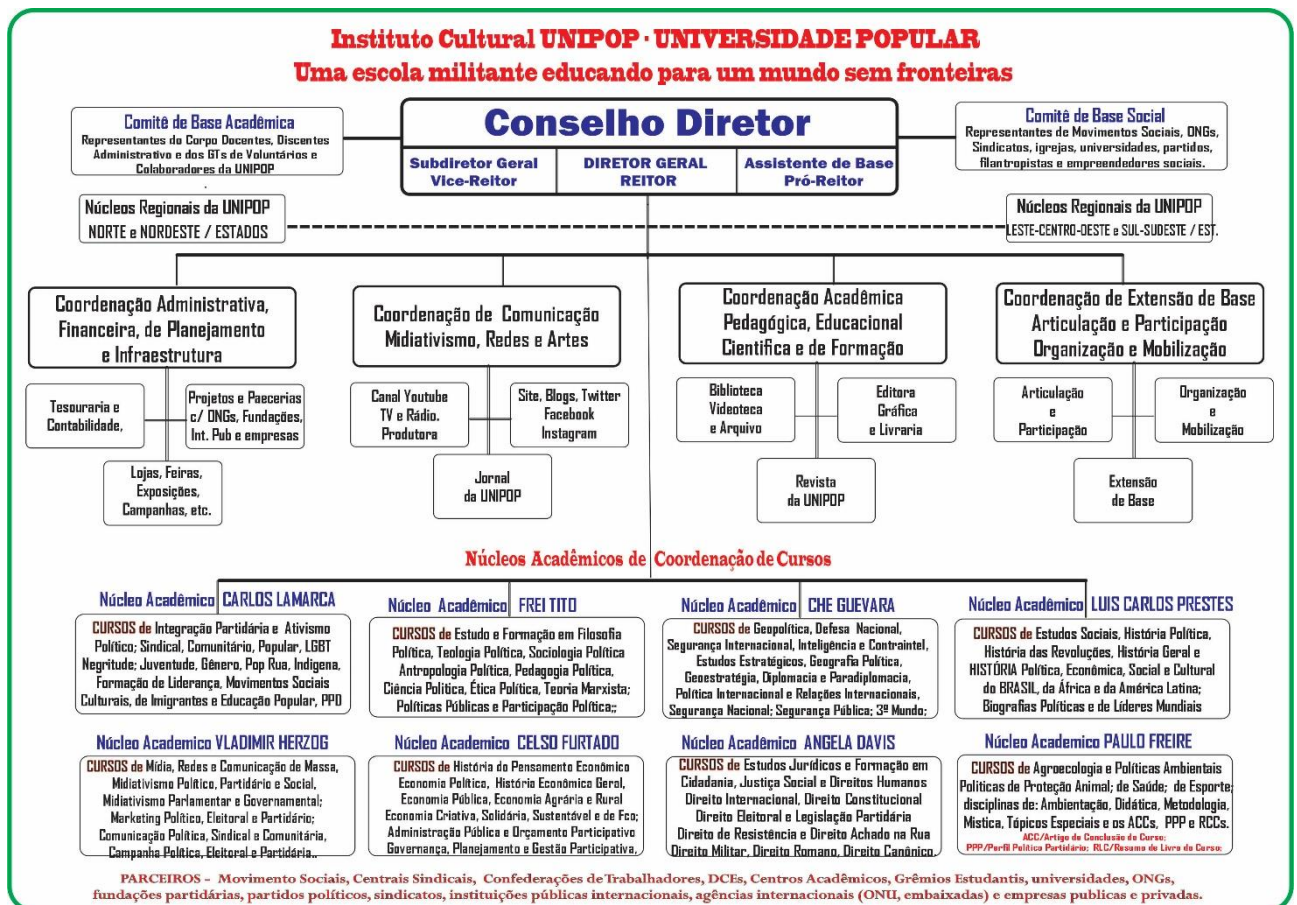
Instituto Cultural UNIPOP · UNIVERSIDADE POPULAR
Uma escola militante educando para um mundo sem fronteiras

Comitê de Base Acadêmica
Representantes do Corpo Docentes, Discentes Administrativo e dos GTs de Voluntários e Colaboradores da UNIPOP

Conselho Diretor
Subdiretor Geral Vice-Reitor
DIRETOR GERAL REITOR
Assistente de Base Pró-Reitor

Comitê de Base Social
Representantes de Movimentos Sociais, ONGs, Sindicatos, igrejas, universidades, partidos, filantropistas e empreendedores sociais.

Núcleos Regionais da UNIPOP
NORTE e NORDESTE / ESTADOS

Núcleos Regionais da UNIPOP
LESTE-CENTRO-OESTE e SUL-SUDESTE / EST.

Coordenação Administrativa, Financeira, de Planejamento e Infraestrutura
Tesouraria e Contabilidade,
Projetos e Paecerias c/ ONGs, Fundações, Int. Pub e empresas
Lojas, Feiras, Exposições, Campanhas, etc.

Coordenação de Comunicação Midiativismo, Redes e Artes
Canal Youtube TV e Rádio. Produtora
Site, Blogs, Twitter Facebook Instagram
Jornal da UNIPOP

Coordenação Acadêmica Pedagógica, Educacional Cientifica e de Formação
Biblioteca Videoteca e Arquivo
Editora Gráfica e Livraria
Revista da UNIPOP

Coordenação de Extensão de Base Articulação e Participação Organização e Mobilização
Articulação e Participação
Organização e Mobilização
Extensão de Base

Núcleos Acadêmicos de Coordenação de Cursos

Núcleo Acadêmico CARLOS LAMARCA
CURSOS de Integração Partidária e Ativismo Político; Sindical, Comunitário, Popular, LGBT Negritude; Juventude, Gênero, Pop Rua, Indigena, Formação de Liderança, Movimentos Sociais Culturais, de Imigrantes e Educação Popular, PPD

Núcleo Acadêmico FREI TITO
CURSOS de Estudo e Formação em Filosofia Política, Teologia Política, Sociologia Política Antropologia Política, Pedagogia Política, Ciência Politica, Ética Política, Teoria Marxista; Políticas Públicas e Participação Política;;

Núcleo Acadêmico CHE GUEVARA
CURSOS de Geopolítica, Defesa Nacional, Segurança Internacional, Inteligência e Contraintel, Estudos Estratégicos, Geografia Política, Geoestratégia, Diplomacia e Paradiplomacia, Política Internacional e Relações Internacionais, Segurança Nacional; Segurança Pública; 3º Mundo;

Núcleo Acadêmico LUIS CARLOS PRESTES
CURSOS de Estudos Sociais, História Política, História das Revoluções, História Geral e HISTÓRIA Política, Econômica, Social e Cultural do BRASIL, da África e da América Latina; Biografias Políticas e de Líderes Mundiais

Núcleo Academico VLADIMIR HERZOG
CURSOS de Mídia, Redes e Comunicação de Massa, Midiativismo Político, Partidário e Social, Midiativismo Parlamentar e Governamental; Marketing Político, Eleitoral e Partidário; Comunicação Política, Sindical e Comunitária, Campanha Política, Eleitoral e Partidária..

Núcleo Academico CELSO FURTADO
CURSOS de História do Pensamento Econômico Economia Política, História Econômica Geral, Economia Pública, Economia Agrária e Rural Economia Criativa, Solidária, Sustentável e de Fco; Administração Pública e Orçamento Participativo Governança, Planejamento e Gestão Participativa,

Núcleo Acadêmico ANGELA DAVIS
CURSOS de Estudos Jurídicos e Formação em Cidadania, Justiça Social e Direitos Humanos Direito Internacional, Direito Constitucional Direito Eleitoral e Legislação Partidária Direito de Resistência e Direito Achado na Rua Direito Militar, Direito Romano, Direito Canônico.

Núcleo Academico PAULO FREIRE
CURSOS de Agroecologia e Políticas Ambientais Politicas de Proteção Animal; de Saúde; de Esporte; disciplinas de: Ambientação, Didática, Metodologia, Mística, Tópicos Especiais e os ACCs, PPP e RCCs.
ACC/Artigo de Conclusão de Curso; PPP/Perfil Político Partidário; RLC/Resumo de Livro do Curso;

PARCEIROS – Movimento Sociais, Centrais Sindicais, Confederações de Trabalhadores, DCEs, Centros Acadêmicos, Grêmios Estudantis, universidades, ONGs, fundações partidárias, partidos políticos, sindicatos, instituições públicas internacionais, agências internacionais (ONU, embaixadas) e empresas publicas e privadas.